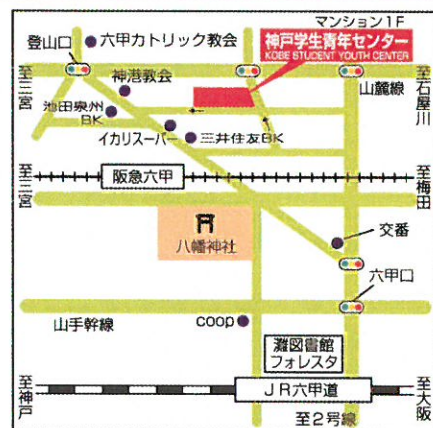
登山口
六甲カトリック教会
マンション1F
神戸学生青年センター
KOBE STUDENT YOUTH CENTER
至三宮
神港教会
山麓線
至石屋川
池田泉州BK
イカリスーパー
三井住友BK
至三宮
阪急六甲
至梅田
八幡神社
交番
六甲口
山手幹線
coop
灘図書館
フォレスタ
至神戸
JR六甲道
至大阪
至2号線